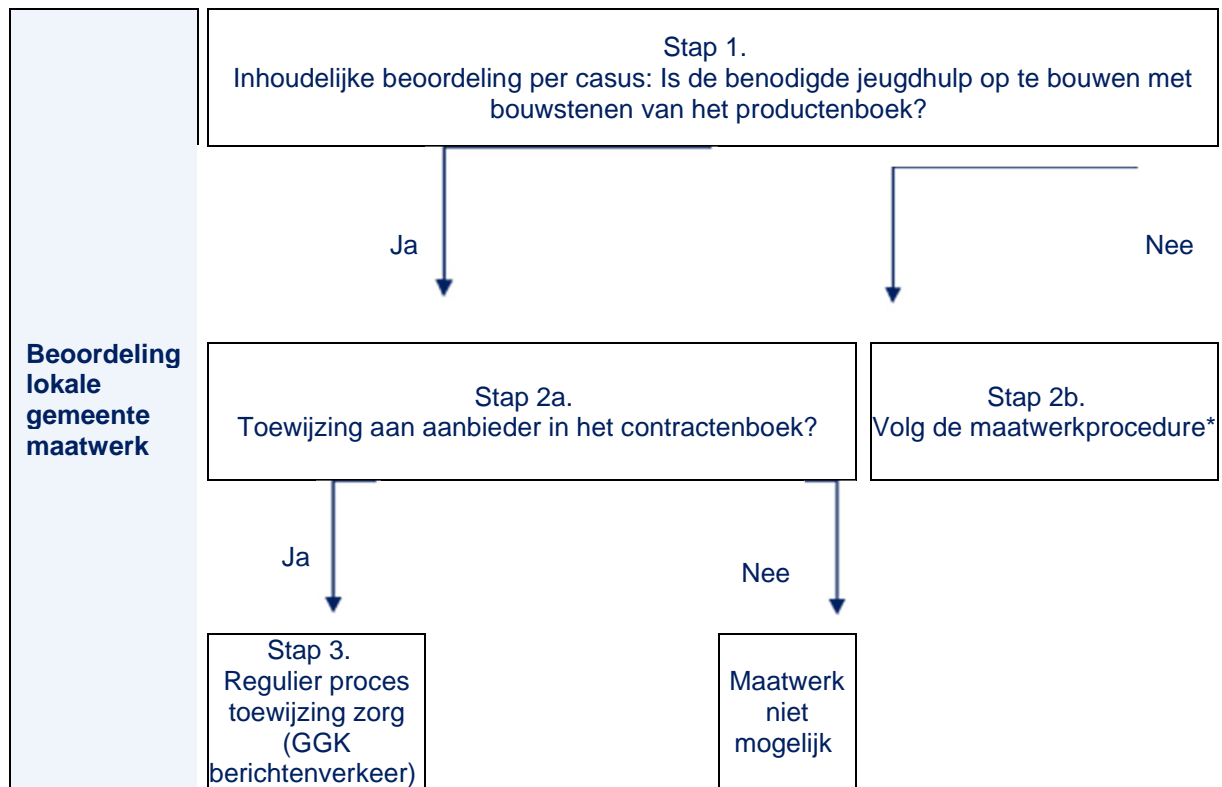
Beoordeling lokale gemeente maatwerk

Stap 1.
Inhoudelijke beoordeling per casus: Is de benodigde jeugdhulp op te bouwen met bouwstenen van het productenboek?

Ja

Nee

Stap 2a.
Toewijzing aan aanbieder in het contractenboek?

Stap 2b.
Volg de maatwerkprocedure*

Ja

Nee

Stap 3.
Regulier proces toewijzing zorg (GGK berichtenverkeer)

Maatwerk niet mogelijk